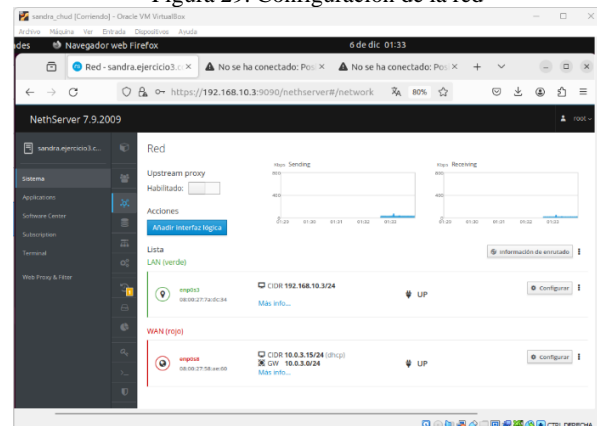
Figura 27. Configuración de la red

sandra_chud [Corriendo] - Oracle VM VirtualBox
Archivo Máquina Ver Entrada Dispositivos Ayuda
ades Navegador web Firefox 6 de dic 01:33
Red - sandra.ejercicio3.c ✕ No se ha conectado: Pos ✕ No se ha conectado: Pos ✕ +
https://192.168.10.3:9090/nethserver#/network 80%
NethServer 7.9.2009 root
sandra.ejercicio3.c...
Sistema
Applications
Software Center
Subscription
Terminal
Web Proxy & Filter
Red
Upstream proxy
Habilitado:
Acciones
Añadir interfaz lógica
Sending
Receiving
Lista
LAN (verde)
Información de enrutado
enp0s3
08:00:27:74:0c:34
CIDR 192.168.10.3/24
Más info...
UP
Configurar
WAN (rojo)
enp0s8
08:00:27:58:ae:60
CIDR 10.0.3.15/24 (dhcp)
GW 10.0.3.0/24
Más info...
UP
Configurar
CTRL DERECHA